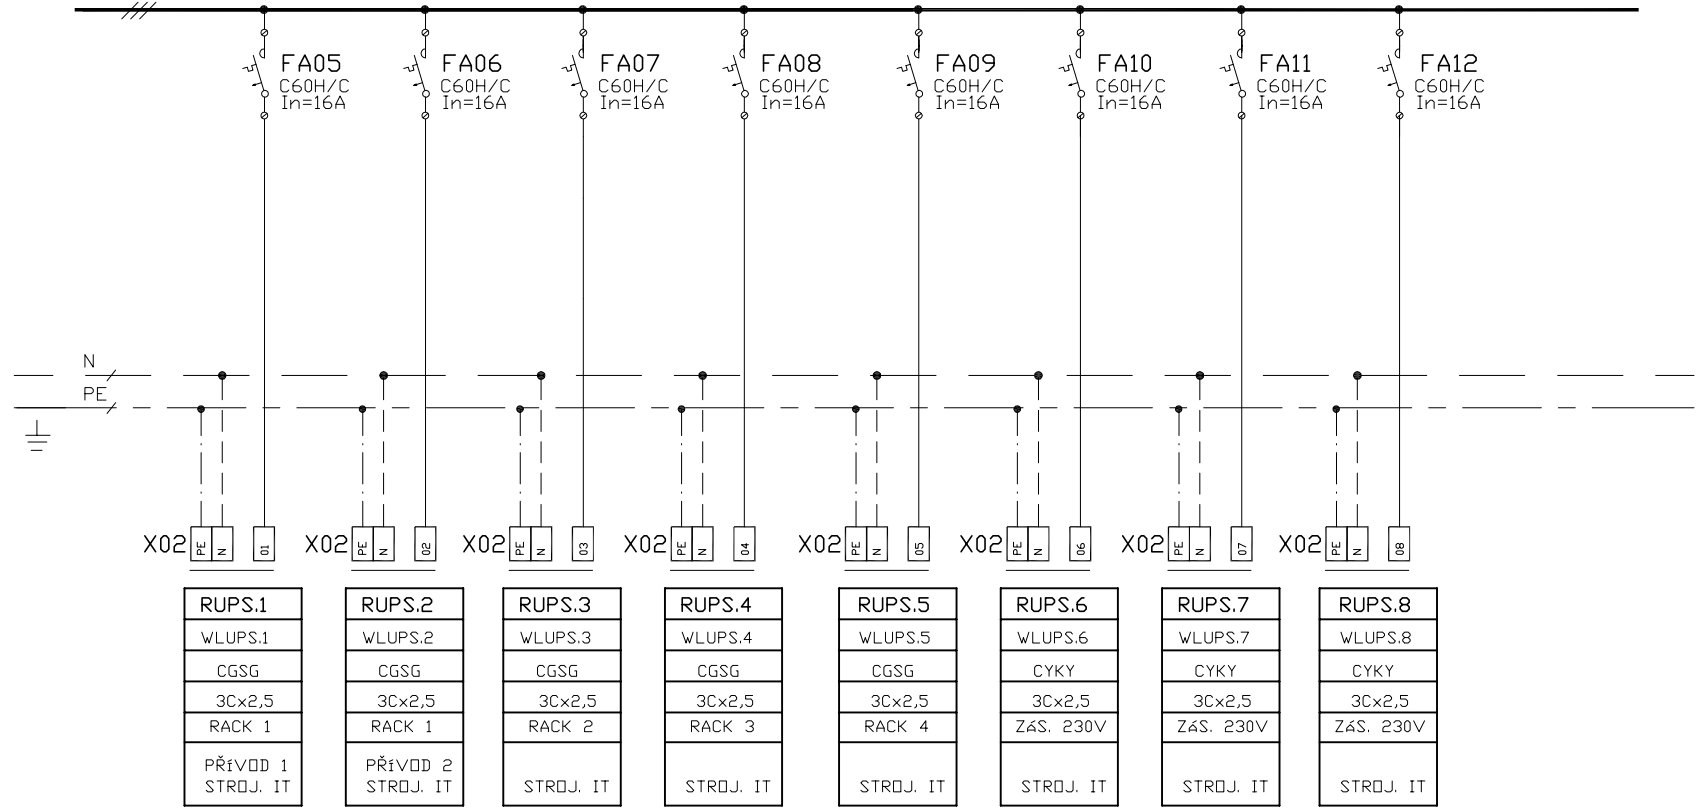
FA05
C60H/C
In=16A

FA06
C60H/C
In=16A

FA07
C60H/C
In=16A

FA08
C60H/C
In=16A

FA09
C60H/C
In=16A

FA10
C60H/C
In=16A

FA11
C60H/C
In=16A

FA12
C60H/C
In=16A

N
PE

X02 PE N 01
X02 PE N 02
X02 PE N 03
X02 PE N 04
X02 PE N 05
X02 PE N 06
X02 PE N 07
X02 PE N 08

| RUPS.1 | RUPS.2 | RUPS.3 | RUPS.4 | RUPS.5 | RUPS.6 | RUPS.7 | RUPS.8 |
|---|---|---|---|---|---|---|---|
| WLUPS.1 | WLUPS.2 | WLUPS.3 | WLUPS.4 | WLUPS.5 | WLUPS.6 | WLUPS.7 | WLUPS.8 |
| CGSG | CGSG | CGSG | CGSG | CGSG | CYKY | CYKY | CYKY |
| 3Cx2,5 | 3Cx2,5 | 3Cx2,5 | 3Cx2,5 | 3Cx2,5 | 3Cx2,5 | 3Cx2,5 | 3Cx2,5 |
| RACK 1 | RACK 1 | RACK 2 | RACK 3 | RACK 4 | ZÁS. 230V | ZÁS. 230V | ZÁS. 230V |
| PŘÍVOD 1 STROJ. IT | PŘÍVOD 2 STROJ. IT | STROJ. IT | STROJ. IT | STROJ. IT | STROJ. IT | STROJ. IT | STROJ. IT |